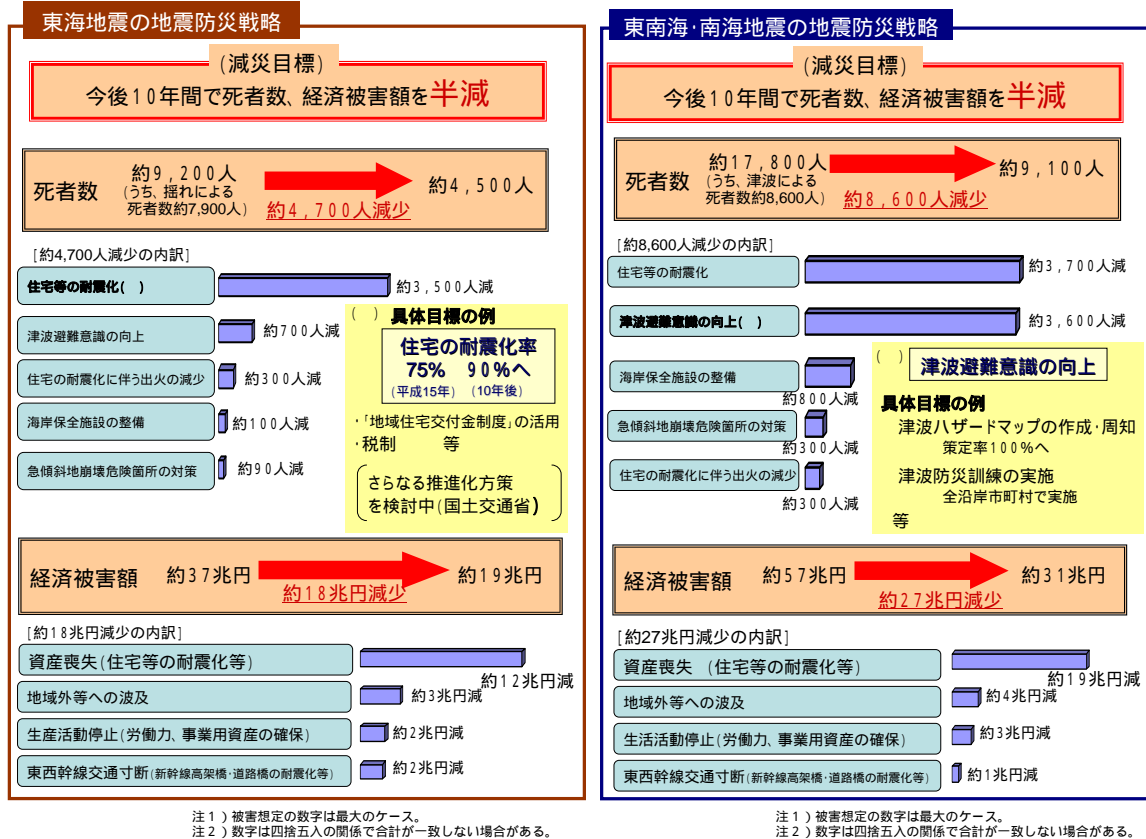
東海地震の地震防災戦略

（減災目標）
今後10年間で死者数、経済被害額を半減

死者数
約9,200人
（うち、揺れによる死者数約7,900人）
約4,500人
約4,700人減少

[約4,700人減少の内訳]
住宅等の耐震化（ ） 約3,500人減
津波避難意識の向上 約700人減
住宅の耐震化に伴う出火の減少 約300人減
海岸保全施設の整備 約100人減
急傾斜地崩壊危険箇所の対策 約90人減

（ ）具体目標の例
住宅の耐震化率
75% 90%へ
（平成15年） （10年後）
・「地域住宅交付金制度」の活用
・税制 等
さらなる推進化方策を検討中（国土交通省）

経済被害額 約37兆円 約19兆円
約18兆円減少

[約18兆円減少の内訳]
資産喪失（住宅等の耐震化等） 約12兆円減
地域外等への波及 約3兆円減
生産活動停止（労働力、事業用資産の確保） 約2兆円減
東西幹線交通寸断（新幹線高架橋・道路橋の耐震化等） 約2兆円減

注1）被害想定の数字は最大のケース。
注2）数字は四捨五入の関係で合計が一致しない場合がある。

東南海・南海地震の地震防災戦略

（減災目標）
今後10年間で死者数、経済被害額を半減

死者数
約17,800人
（うち、津波による死者数約8,600人）
約9,100人
約8,600人減少

[約8,600人減少の内訳]
住宅等の耐震化 約3,700人減
津波避難意識の向上（ ） 約3,600人減
海岸保全施設の整備 約800人減
急傾斜地崩壊危険箇所の対策 約300人減
住宅の耐震化に伴う出火の減少 約300人減

（ ）津波避難意識の向上
具体目標の例
津波ハザードマップの作成・周知
策定率100%へ
津波防災訓練の実施
全沿岸市町村で実施
等

経済被害額 約57兆円 約31兆円
約27兆円減少

[約27兆円減少の内訳]
資産喪失 （住宅等の耐震化等） 約19兆円減
地域外等への波及 約4兆円減
生活活動停止（労働力、事業用資産の確保） 約3兆円減
東西幹線交通寸断（新幹線高架橋・道路橋の耐震化等） 約1兆円減

注1）被害想定の数字は最大のケース。
注2）数字は四捨五入の関係で合計が一致しない場合がある。